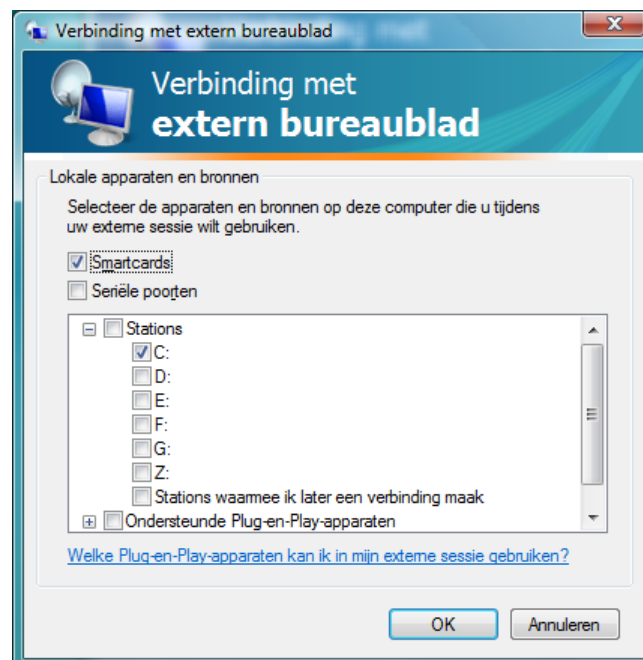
Verbinding met extern bureaublad

Verbinding met
extern bureaublad

Lokale apparaten en bronnen

Selecteer de apparaten en bronnen op deze computer die u tijdens uw externe sessie wilt gebruiken.

Smartcards

Seriële poorten

Stations

C:

D:

E:

F:

G:

Z:

Stations waarmee ik later een verbinding maak

Ondersteunde Plug-en-Play-apparaten

Welke Plug-en-Play-apparaten kan ik in mijn externe sessie gebruiken?

OK

Annuleren